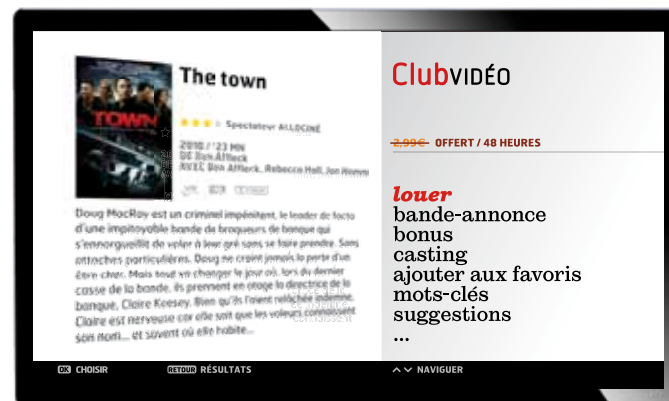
TOWN

The town

Spectateur ALLOCINÉ

2010 / 123 MN
DE Ben Affleck
AVEC Ben Affleck, Rebecca Hall, Jon Hamm

Doug MacRay est un criminel impénitent, le leader de facto d'une impitoyable bande de braqueurs de banque qui s'enorgueillit de voler à leur gré sans se faire prendre. Sans attaches particulières, Doug ne craint jamais la perte d'un être cher. Mais tout va changer le jour où, lors du dernier casse de la bande, ils prennent en otage la directrice de la banque, Claire Keesey. Bien qu'ils l'aient relâchée indemne, Claire est nerveuse car elle sait que les voleurs connaissent son nom... et savent où elle habite...

ClubVIDÉO

2,99€ OFFERT / 48 HEURES

louer
bande-annonce
bonus
casting
ajouter aux favoris
mots-clés
suggestions
...

OK CHOISIR
RETOUR RÉSULTATS
NAVIGUER